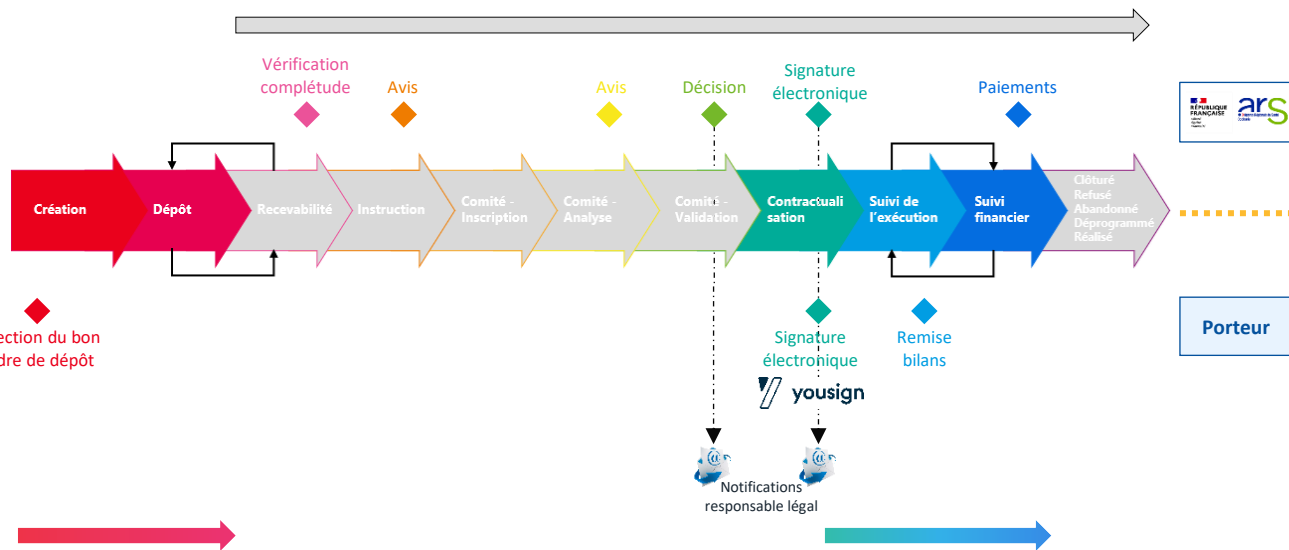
Vérification complétude

Avis

Avis

Décision

Signature électronique

Paiements

RÉPUBLIQUE FRANÇAISE

ars

Création

Dépôt

Recevabilité

Instruction

Comité - Inscription

Comité - Analyse

Comité - Validation

Contractualisation

Suivi de l'exécution

Suivi financier

Clôturé
Refusé
Abandonné
Déprogrammé
Réalisé

ection du bon
dre de dépôt

Signature électronique

Remise bilans

Porteur

yousign

Notifications responsable légal